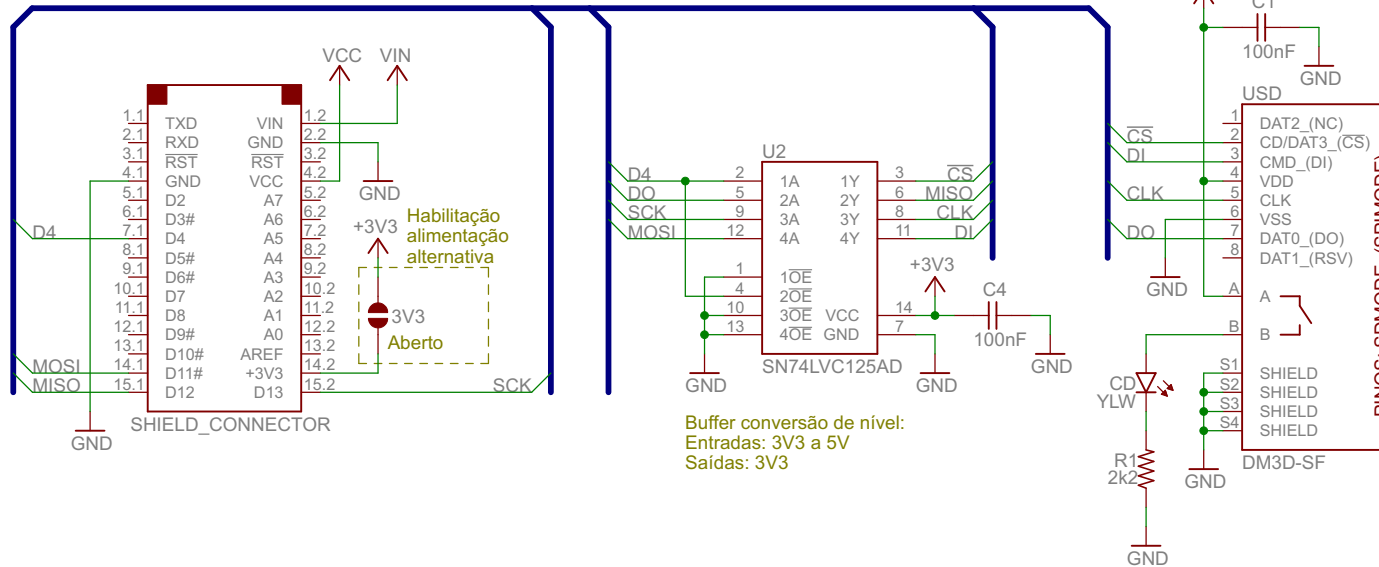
VCC VIN

1.1 TXD VIN 1.2
2.1 RXD GND 2.2
3.1 $\overline{RST}$ $\overline{RST}$ 3.2
4.1 GND VCC 4.2
5.1 D2 A7 5.2
6.1 D3# A6 6.2
D4 7.1 D4 A5 7.2
8.1 D5# A4 8.2
9.1 D6# A3 9.2
10.1 D7 A2 10.2
11.1 D8 A1 11.2
12.1 D9# A0 12.2
13.1 D10# AREF 13.2
MOSI 14.1 D11# +3V3 14.2
MISO 15.1 D12 D13 15.2 SCK
SHIELD_CONNECTOR
GND
GND

+3V3
Habilitação alimentação alternativa
3V3
Aberto

U2
D4 2 1A 1Y 3 $\overline{CS}$
DO 5 2A 2Y 6 MISO
SCK 9 3A 3Y 8 CLK
MOSI 12 4A 4Y 11 DI
1 $1\overline{OE}$
4 $2\overline{OE}$
10 $3\overline{OE}$ VCC 14
13 $4\overline{OE}$ GND 7
GND SN74LVC125AD GND
+3V3
C4
100nF
GND

Buffer conversão de nível:
Entradas: 3V3 a 5V
Saídas: 3V3

C1
100nF
GND
USD
1 DAT2_(NC)
$\overline{CS}$ 2 CD/DAT3_($\overline{CS}$)
DI 3 CMD_(DI)
4 VDD
CLK 5 CLK
6 VSS
DO 7 DAT0_(DO)
8 DAT1_(RSV)
GND
A A
B B
S1 SHIELD
S2 SHIELD
S3 SHIELD
S4 SHIELD
CD
YLW
R1
2k2
GND
GND
DM3D-SF
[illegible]